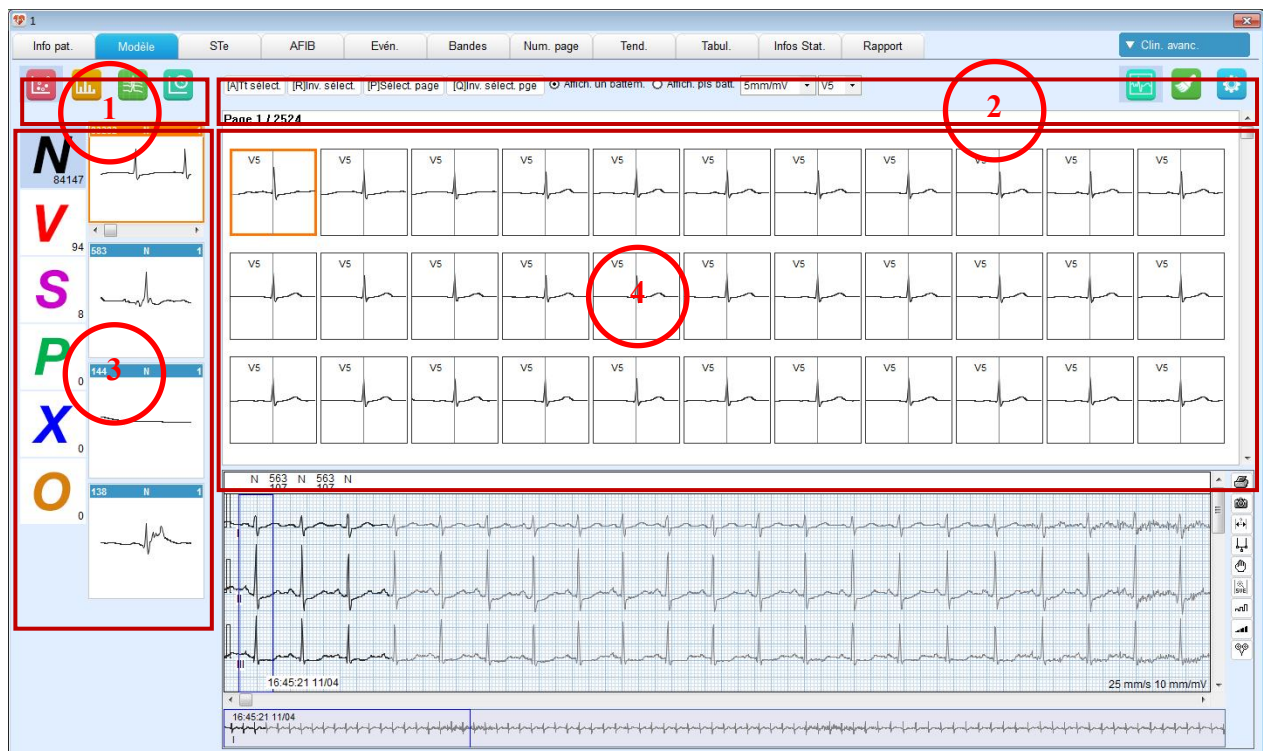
1

Info pat. Modèle STe AFIB Evén. Bandes Num. page Tend. Tabul. Infos Stat. Rapport ▼ Clin. avanc.

1

[A]Tt sélect. [R]Inv. sélect. [P]Sélect. page [Q]Inv. sélect. pge Affich. un battem. Affich. pls batt. 5mm/mV V5

2

Page 1 / 2524

N 84147
V 94
S 8
P 0
X 0
O 0

583 N 1
144 N 1
138 N 1

3

V5 V5 V5 V5 V5 V5 V5 V5 V5 V5 V5
V5 V5 V5 V5 V5 V5 V5 V5 V5 V5 V5
V5 V5 V5 V5 V5 V5 V5 V5 V5 V5 V5

4

N 563 N 563 N
107 107

II
III

16:45:21 11/04

25 mm/s 10 mm/mV

16:45:21 11/04